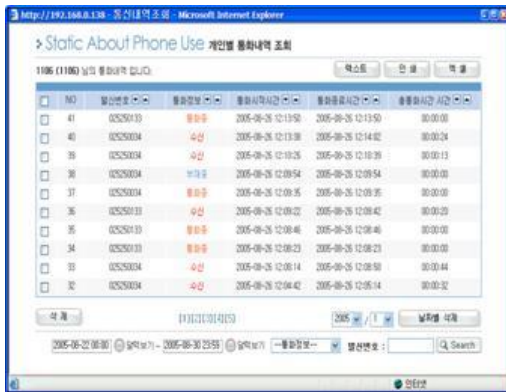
http://192.168.0.138 - 통신내역조회 - Microsoft Internet Explorer

> Static About Phone Use 개인별 통화내역 조회

1186 (1186) 님의 통화내역 입니다.

텍스트 | 인쇄 | 엑셀

| | NO | 발신번호 | 통화정보 | 통화시작시간 | 통화종료시간 | 총통화시간 |
|---|---|---|---|---|---|---|
| | 41 | 025250133 | 통화중 | 2005-08-26 12:13:50 | 2005-08-26 12:13:50 | 00:00:00 |
| | 40 | 025250034 | 수신 | 2005-08-26 12:13:38 | 2005-08-26 12:14:02 | 00:00:24 |
| | 39 | 025250034 | 수신 | 2005-08-26 12:10:26 | 2005-08-26 12:10:39 | 00:00:13 |
| | 38 | 025250034 | 부재중 | 2005-08-26 12:09:54 | 2005-08-26 12:09:54 | 00:00:00 |
| | 37 | 025250034 | 통화중 | 2005-08-26 12:09:35 | 2005-08-26 12:09:35 | 00:00:00 |
| | 36 | 025250133 | 수신 | 2005-08-26 12:09:22 | 2005-08-26 12:09:42 | 00:00:20 |
| | 35 | 025250133 | 통화중 | 2005-08-26 12:08:46 | 2005-08-26 12:08:46 | 00:00:00 |
| | 34 | 025250133 | 통화중 | 2005-08-26 12:08:23 | 2005-08-26 12:08:23 | 00:00:00 |
| | 33 | 025250034 | 수신 | 2005-08-26 12:08:14 | 2005-08-26 12:08:58 | 00:00:44 |
| | 32 | 025250034 | 수신 | 2005-08-26 12:04:42 | 2005-08-26 12:05:14 | 00:00:32 |

삭제 [1][2][3][4][5] 2005 / 1 날짜별 삭제

2005-08-22 00:00 달력보기 ~ 2005-08-30 23:59 달력보기 --통화정보-- 발신번호 : Search

인터넷